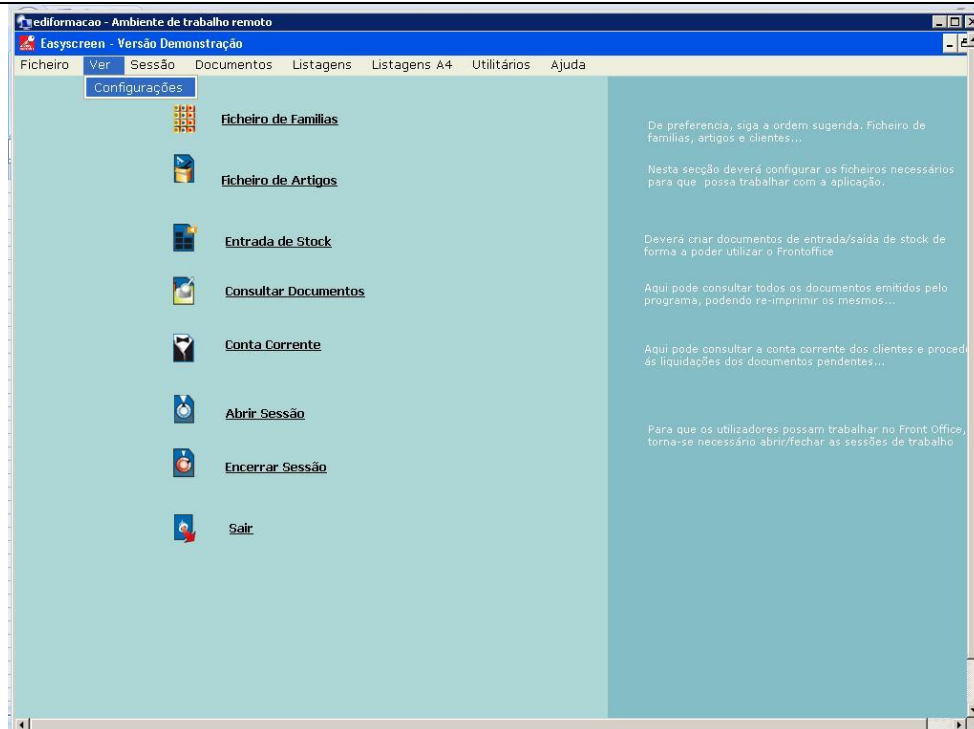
ediformacao - Ambiente de trabalho remoto

Easyscreen - Versão Demonstração

Ficheiro Ver Sessão Documentos Listagens Listagens A4 Utilitários Ajuda

Configurações

Ficheiro de Familias

Ficheiro de Artigos

Entrada de Stock

Consultar Documentos

Conta Corrente

Abrir Sessão

Encerrar Sessão

Sair

De preferencia, siga a ordem sugerida. Ficheiro de familias, artigos e clientes...

Nesta secção deverá configurar os ficheiros necessários para que possa trabalhar com a aplicação.

Devera criar documentos de entrada/saida de stock de forma a poder utilizar o Frontoffice

Aqui pode consultar todos os documentos emitidos pelo programa, podendo re-imprimir os mesmos...

Aqui pode consultar a conta corrente dos clientes e proced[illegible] ás liquidações dos documentos pendentes...

Para que os utilizadores possam trabalhar no Front Office, torna-se necessário abrir/fechar as sessões de trabalho